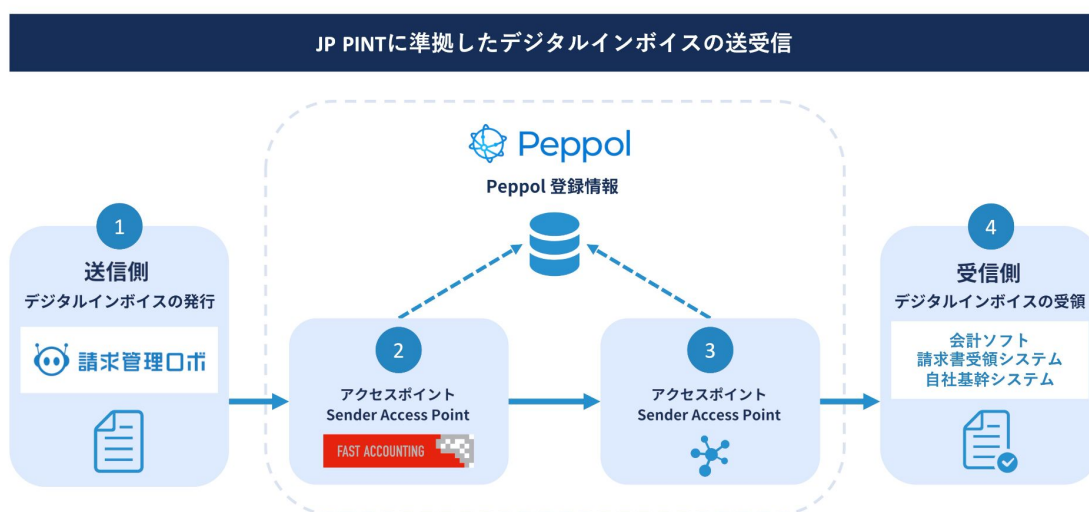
JP PINTに準拠したデジタルインボイスの送受信

Peppol

Peppol 登録情報

1
送信側
デジタルインボイスの発行
請求管理ロボ

2
アクセスポイント
Sender Access Point
FAST ACCOUNTING

3
アクセスポイント
Sender Access Point

4
受信側
デジタルインボイスの受領
会計ソフト
請求書受領システム
自社基幹システム